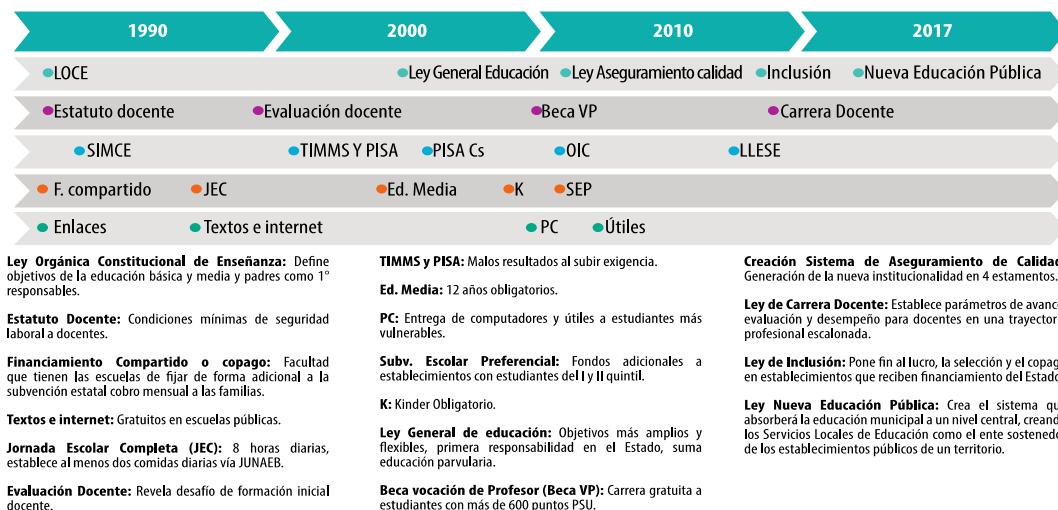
1990

2000

2010

2017

LOCE

Ley General Educación

Ley Aseguramiento calidad

Inclusión

Nueva Educación Pública

Estatuto docente

Evaluación docente

Beca VP

Carrera Docente

SIMCE

TIMMS Y PISA

PISA Cs

OIC

LLESE

F. compartido

JEC

Ed. Media

K

SEP

Enlaces

Textos e internet

PC

Útiles

**Ley Orgánica Constitucional de Enseñanza:** Define objetivos de la educación básica y media y padres como 1° responsables.

**Estatuto Docente:** Condiciones mínimas de seguridad laboral a docentes.

**Financiamiento Compartido o copago:** Facultad que tienen las escuelas de fijar de forma adicional a la subvención estatal cobro mensual a las familias.

**Textos e internet:** Gratuitos en escuelas públicas.

**Jornada Escolar Completa (JEC):** 8 horas diarias, establece al menos dos comidas diarias vía JUNAEB.

**Evaluación Docente:** Revela desafío de formación inicial docente.

**TIMMS y PISA:** Malos resultados al subir exigencia.

**Ed. Media:** 12 años obligatorios.

**PC:** Entrega de computadores y útiles a estudiantes más vulnerables.

**Subv. Escolar Preferencial:** Fondos adicionales a establecimientos con estudiantes del I y II quintil.

**K:** Kinder Obligatorio.

**Ley General de educación:** Objetivos más amplios y flexibles, primera responsabilidad en el Estado, suma educación parvularia.

**Beca vocación de Profesor (Beca VP):** Carrera gratuita a estudiantes con más de 600 puntos PSU.

**Creación Sistema de Aseguramiento de Calidad** Generación de la nueva institucionalidad en 4 estamentos.

**Ley de Carrera Docente:** Establece parámetros de avance evaluación y desempeño para docentes en una trayector profesional escalonada.

**Ley de Inclusión:** Pone fin al lucro, la selección y el copag en establecimientos que reciben financiamiento del Estado

**Ley Nueva Educación Pública:** Crea el sistema qu absorberá la educación municipal a un nivel central, creand los Servicios Locales de Educación como el ente sostened de los establecimientos públicos de un territorio.